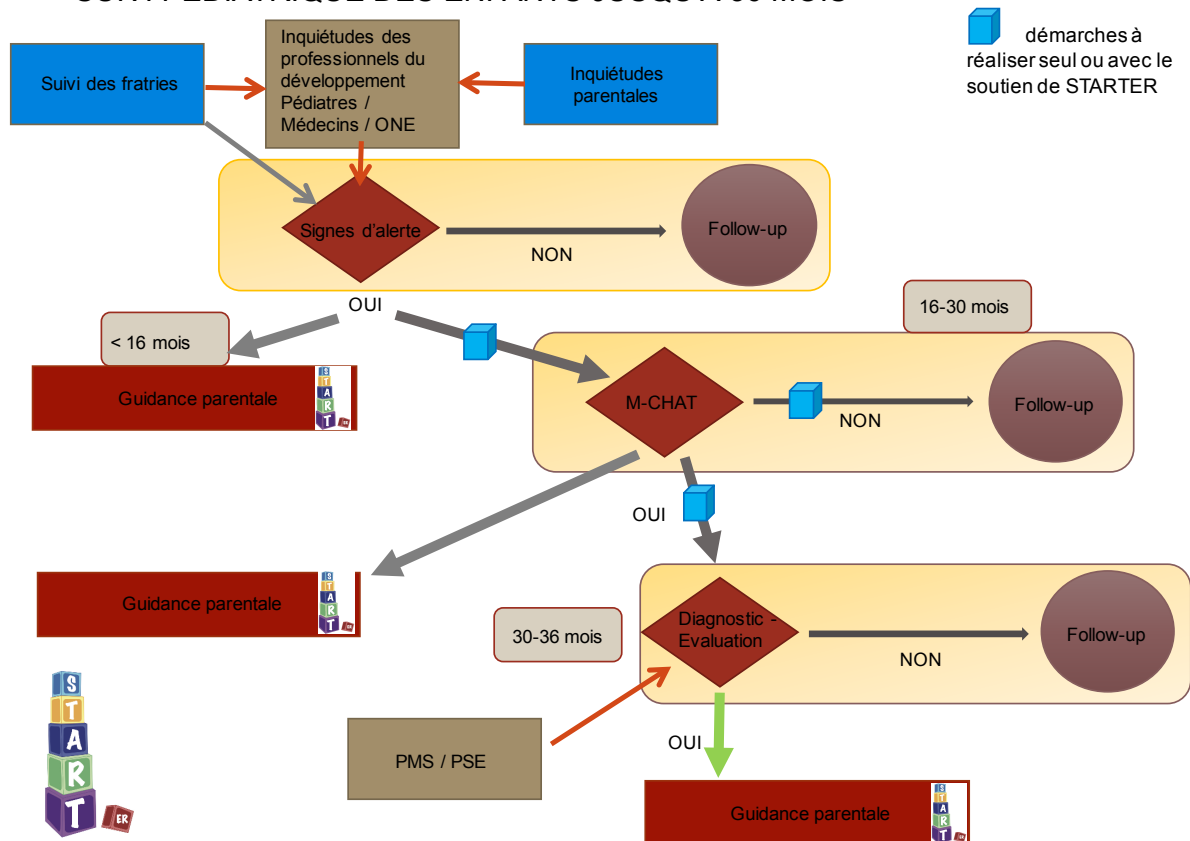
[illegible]

démarches à réaliser seul ou avec le soutien de STARTER

Suivi des fratries

Inquiétudes des professionnels du développement Pédiatres / Médecins / ONE

Inquiétudes parentales

Signes d'alerte

NON

Follow-up

OUI

< 16 mois

Guidance parentale

S T A R T ER

16-30 mois

M-CHAT

NON

Follow-up

OUI

Guidance parentale

S T A R T ER

30-36 mois

Diagnostic - Evaluation

NON

Follow-up

S T A R T ER

PMS / PSE

OUI

Guidance parentale

S T A R T ER